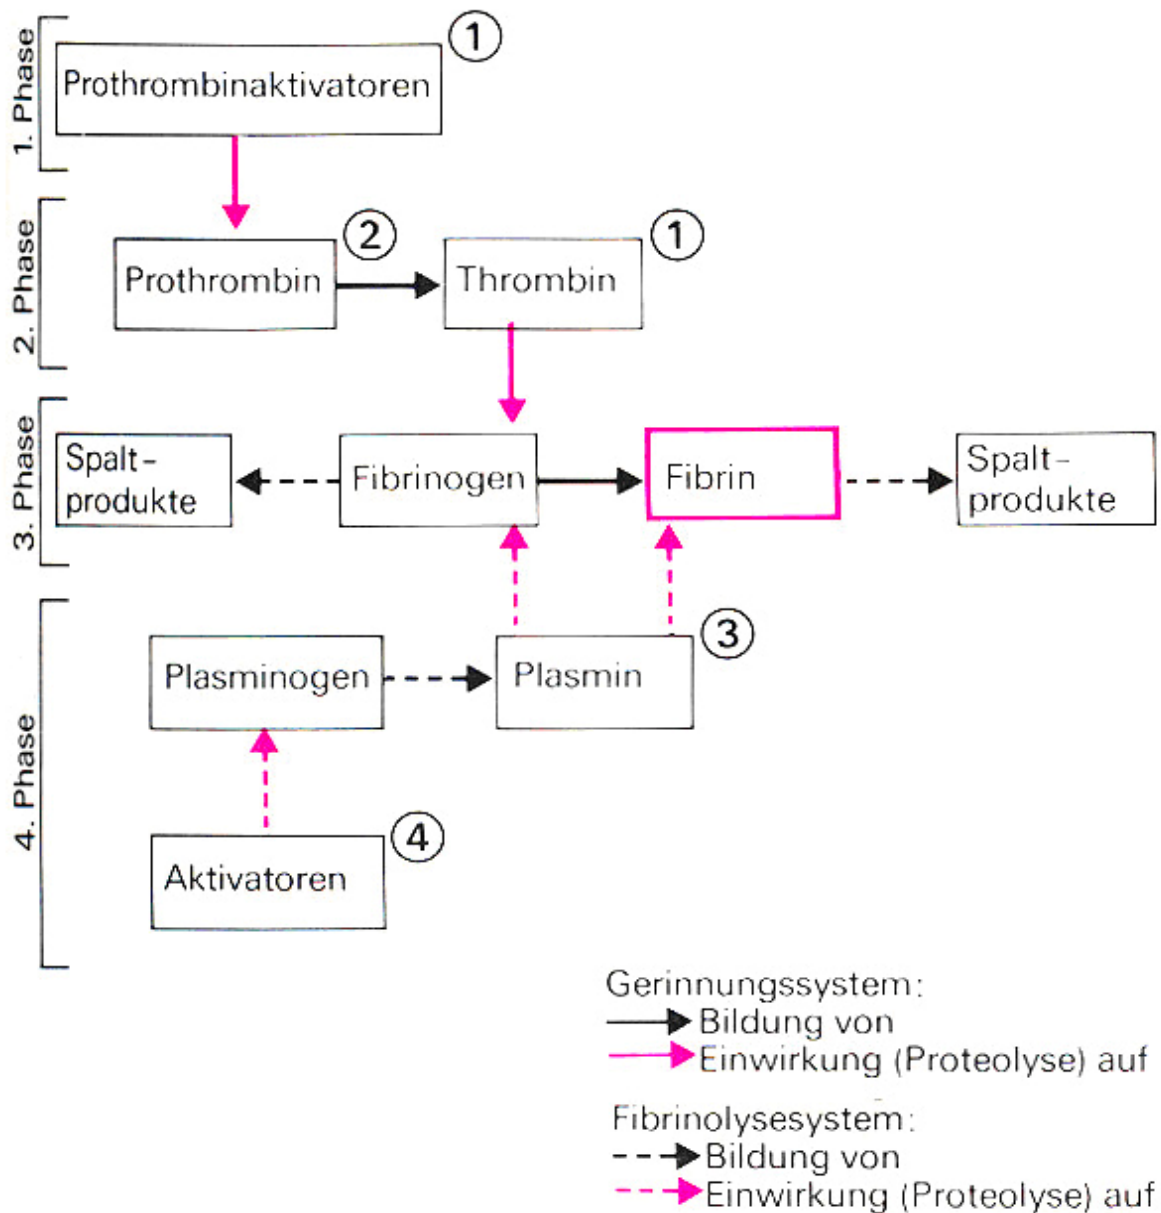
1. Phase

Prothrombinaktivatoren ①

2. Phase

Prothrombin ②

Thrombin ①

3. Phase

Spaltprodukte

Fibrinogen

Fibrin

Spaltprodukte

4. Phase

Plasminogen

Plasmin ③

Aktivatoren ④

Gerinnungssystem:
Bildung von
Einwirkung (Proteolyse) auf

Fibrinolysesystem:
Bildung von
Einwirkung (Proteolyse) auf